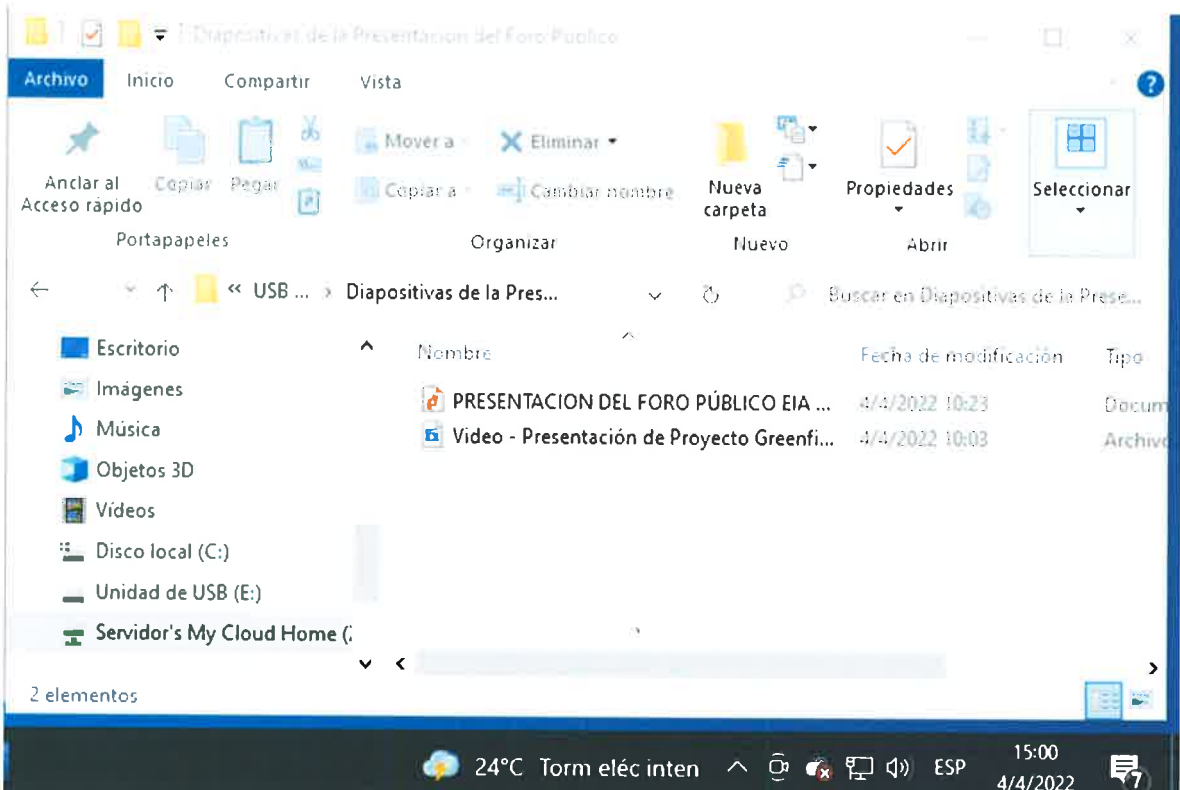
Diapositivas de la Presentacion del Foro Publico

Archivo Inicio Compartir Vista

Anclar al Acceso rápido Copiar Pegar

Portapapeles

Mover a Eliminar

Copiar a Cambiar nombre

Organizar

Nueva carpeta

Nuevo

Propiedades

Abrir

Seleccionar

« USB ... › Diapositivas de la Pres...

Buscar en Diapositivas de la Prese...

Escritorio
Imágenes
Música
Objetos 3D
Vídeos
Disco local (C:)
Unidad de USB (E:)
Servidor's My Cloud Home (

| Nombre | Fecha de modificación | Tipo |
|---|---|---|
| PRESENTACION DEL FORO PÚBLICO EIA ... | 4/4/2022 10:23 | Docum |
| Video - Presentación de Proyecto Greenfi... | 4/4/2022 10:03 | Archiv |

2 elementos

24°C Torm eléc inten ESP 15:00 4/4/2022 7